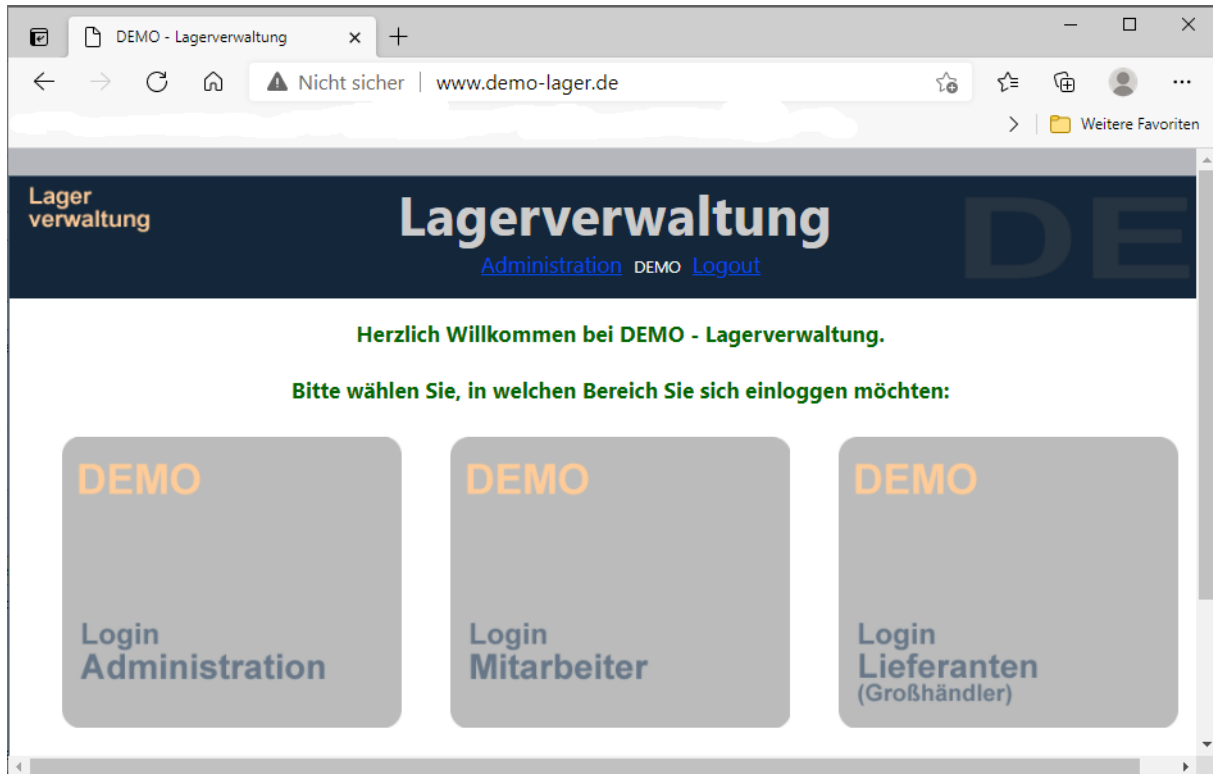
DEMO - Lagerverwaltung

Nicht sicher | www.demo-lager.de

Weitere Favoriten

Lager verwaltung

Lagerverwaltung

Administration DEMO Logout

DE

Herzlich Willkommen bei DEMO - Lagerverwaltung.

Bitte wählen Sie, in welchen Bereich Sie sich einloggen möchten:

DEMO

Login Administration

DEMO

Login Mitarbeiter

DEMO

Login Lieferanten (Großhändler)